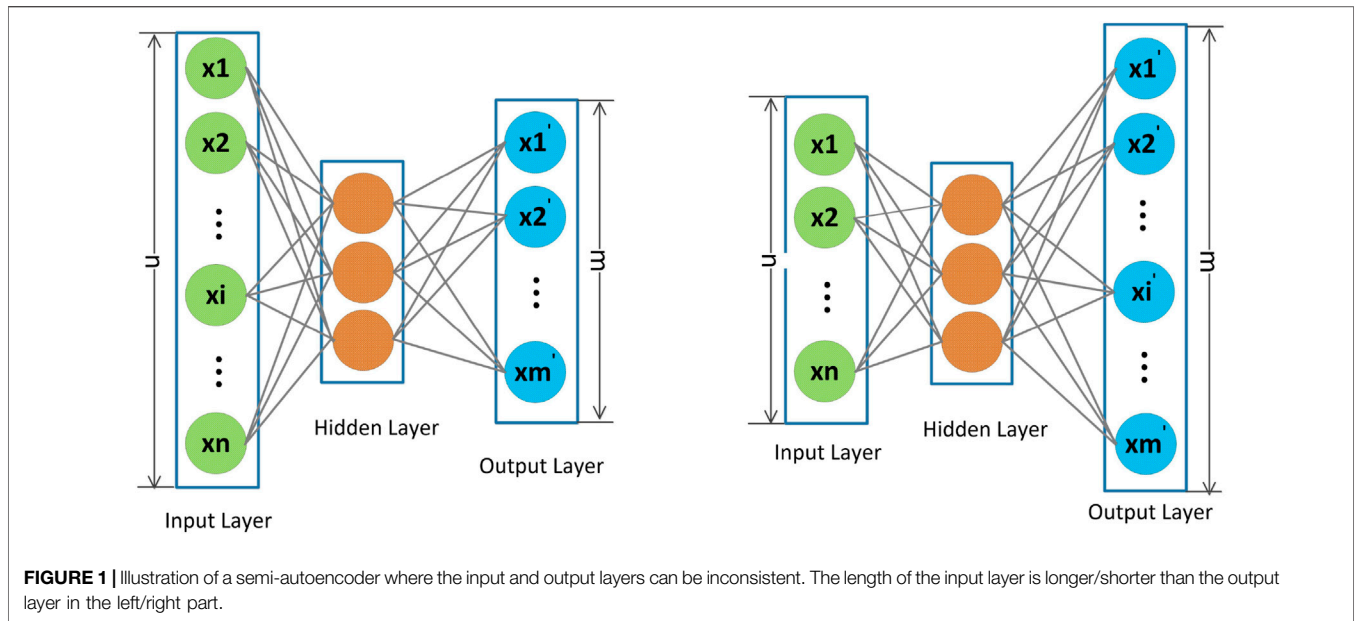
x1
x2
⋮
xi
⋮
xn
n
Input Layer
Hidden Layer
x1'
x2'
⋮
xm'
m
Output Layer

x1
x2
⋮
xn
n
Input Layer
Hidden Layer
x1'
x2'
⋮
xi'
⋮
xm'
m
Output Layer

**FIGURE 1 |** Illustration of a semi-autoencoder where the input and output layers can be inconsistent. The length of the input layer is longer/shorter than the output layer in the left/right part.